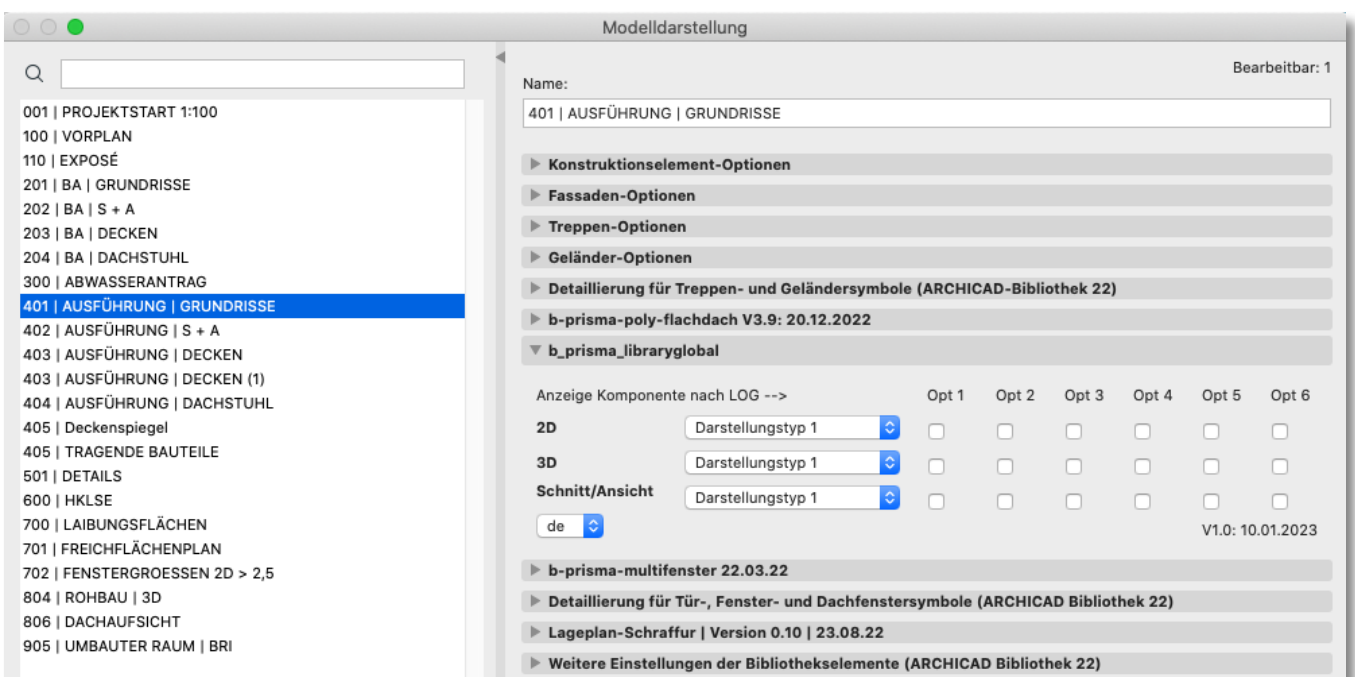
Modelldarstellung

001 | PROJEKTSTART 1:100
100 | VORPLAN
110 | EXPOSÉ
201 | BA | GRUNDRISSE
202 | BA | S + A
203 | BA | DECKEN
204 | BA | DACHSTUHL
300 | ABWASSERANTRAG
401 | AUSFÜHRUNG | GRUNDRISSE
402 | AUSFÜHRUNG | S + A
403 | AUSFÜHRUNG | DECKEN
403 | AUSFÜHRUNG | DECKEN (1)
404 | AUSFÜHRUNG | DACHSTUHL
405 | Deckenspiegel
405 | TRAGENDE BAUTEILE
501 | DETAILS
600 | HKLSE
700 | LAIBUNGSFLÄCHEN
701 | FREICHFLÄCHENPLAN
702 | FENSTERGROESSEN 2D > 2,5
804 | ROHBAU | 3D
806 | DACHAUFSICHT
905 | UMBAUTER RAUM | BRI

Bearbeitbar: 1

Name:

401 | AUSFÜHRUNG | GRUNDRISSE

Konstruktionselement-Optionen
Fassaden-Optionen
Treppen-Optionen
Geländer-Optionen
Detaillierung für Treppen- und Geländersymbole (ARCHICAD-Bibliothek 22)
b-prisma-poly-flachdach V3.9: 20.12.2022
b_prisma_libraryglobal

Anzeige Komponente nach LOG -->

| | | Opt 1 | Opt 2 | Opt 3 | Opt 4 | Opt 5 | Opt 6 |
|---|---|---|---|---|---|---|---|
| 2D | Darstellungstyp 1 | | | | | | |
| 3D | Darstellungstyp 1 | | | | | | |
| Schnitt/Ansicht | Darstellungstyp 1 | | | | | | |

de

V1.0: 10.01.2023

b-prisma-multifenster 22.03.22
Detaillierung für Tür-, Fenster- und Dachfenstersymbole (ARCHICAD Bibliothek 22)
Lageplan-Schraffur | Version 0.10 | 23.08.22
Weitere Einstellungen der Bibliothekselemente (ARCHICAD Bibliothek 22)